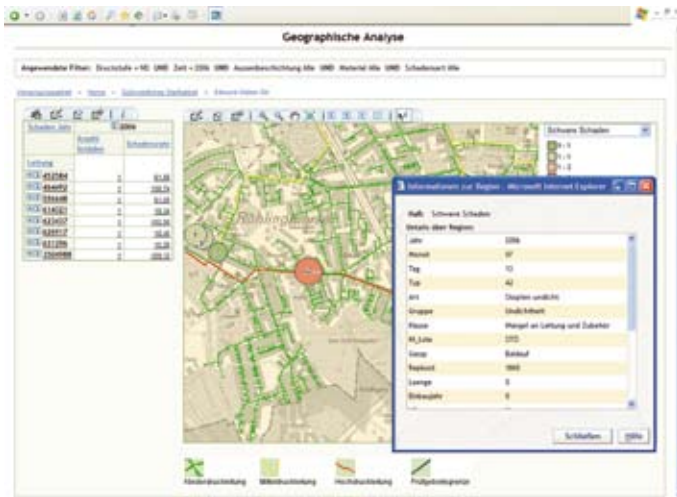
Geographische Analyse

Angewendete Filter: Druckstufe = ND UND Zeit = 2006 UND Aussenbeschichtung Alle UND Material Alle UND Schadensart Alle

Schwere Schaden

Informationen zur Region - Microsoft Internet Explorer

Ruft: Schwere Schaden
Details über Region:

| | |
|---|---|
| Jahr | 2006 |
| Monat | 07 |
| Tag | 13 |
| Typ | 42 |
| Art | Stopfen undicht |
| Gruppe | Undichtheit |
| Klasse | Mangel an Leitung und Zubehör |
| NI_Leitz | 1772 |
| Gesap | Baldauf |
| Replosrt | 1860 |
| Laenge | 0 |
| Einbaujahr | 0 |

Schließen Hilfe

Leitung
452084
494492
556448
614027
623457
628917
631296
2504988

Förderbeschichtung
Mittelbeschichtung
Hochdruckleitung
Prüfgebietsgrenze